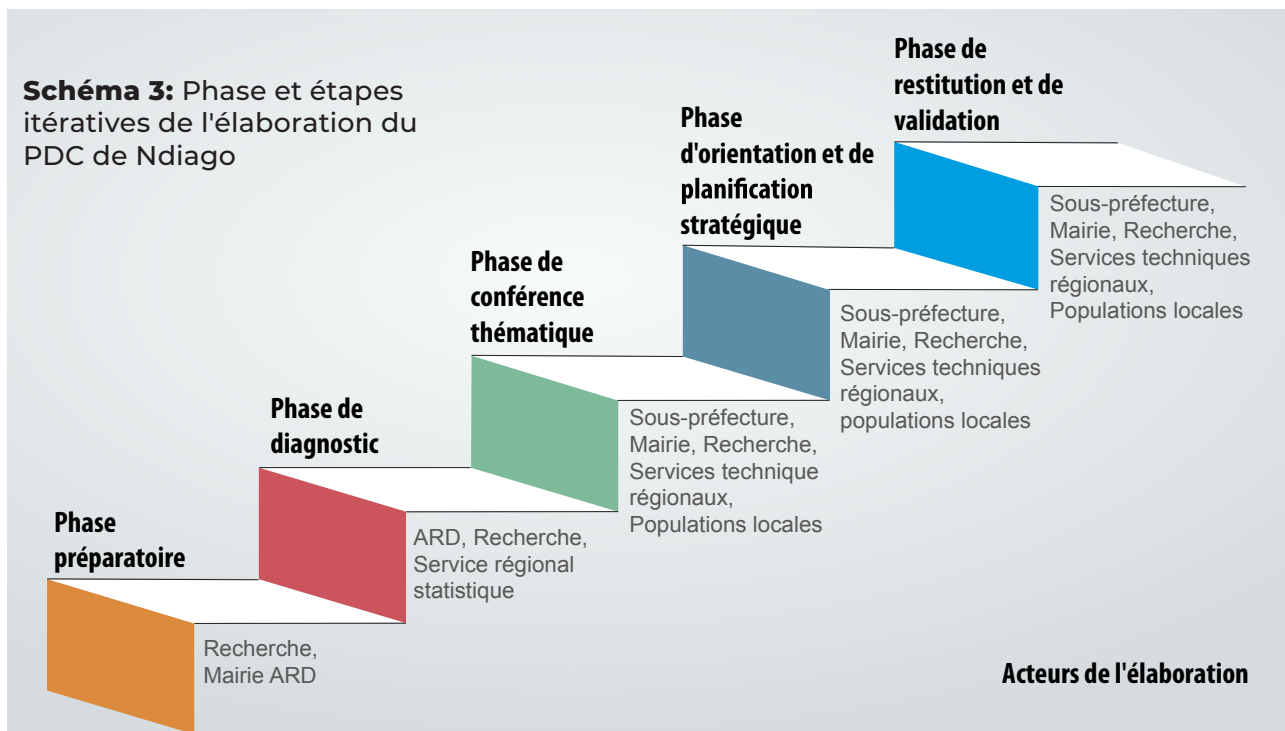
**Schéma 3:** Phase et étapes itératives de l'élaboration du PDC de Ndiago

Phase de restitution et de validation

Phase d'orientation et de planification stratégique

Sous-préfecture, Mairie, Recherche, Services techniques régionaux, Populations locales

Phase de conférence thématique

Sous-préfecture, Mairie, Recherche, Services techniques régionaux, populations locales

Phase de diagnostic

Sous-préfecture, Mairie, Recherche, Services technique régionaux, Populations locales

Phase préparatoire

ARD, Recherche, Service régional statistique

Recherche, Mairie ARD

Acteurs de l'élaboration